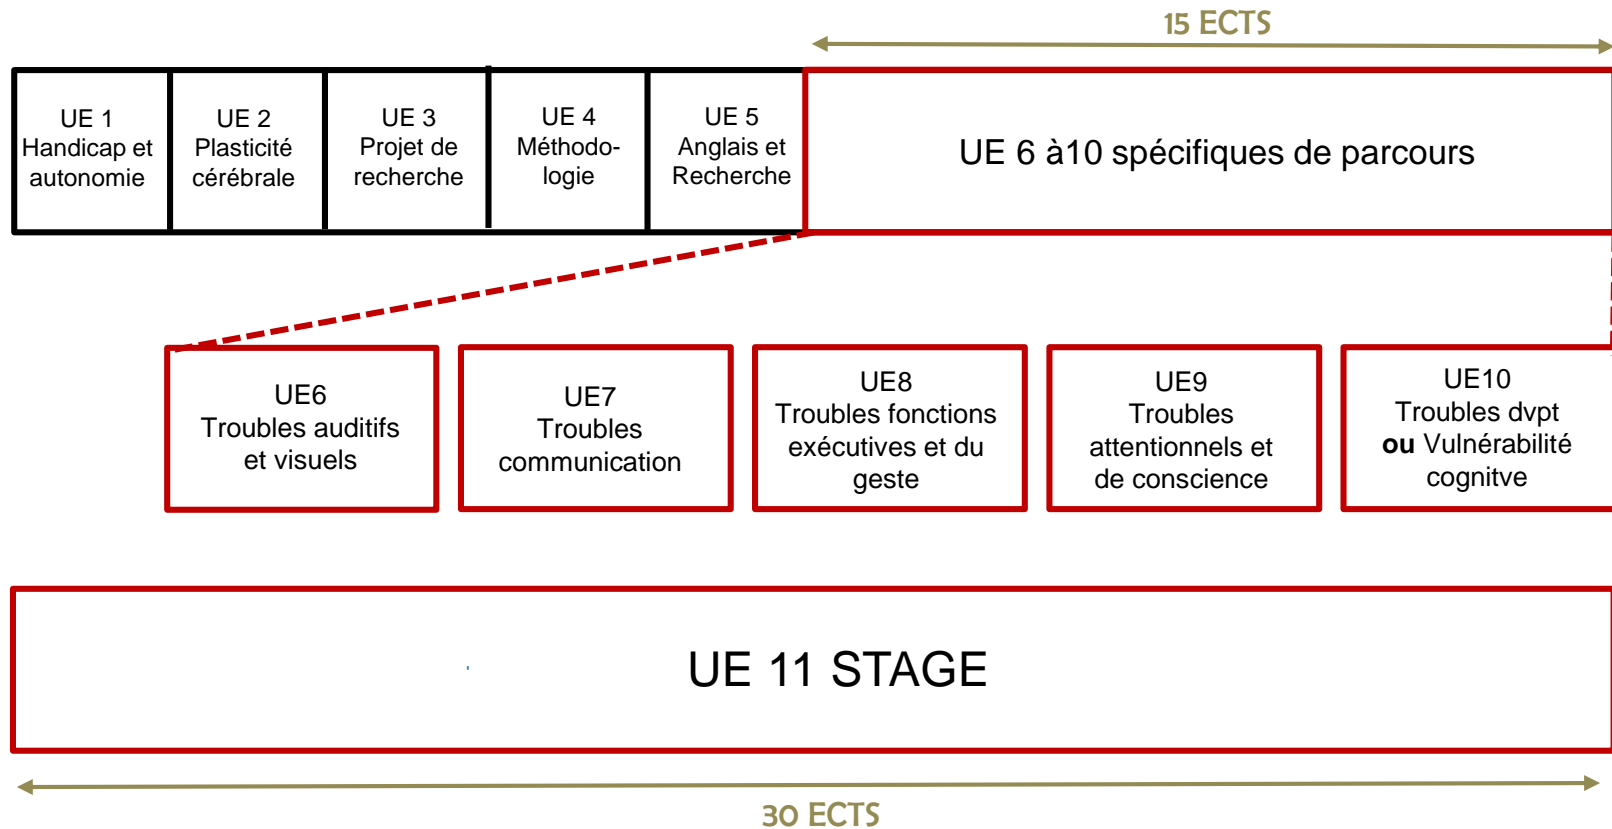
15 ECTS

UE 1 Handicap et autonomie

UE 2 Plasticité cérébrale

UE 3 Projet de recherche

UE 4 Méthodologie

UE 5 Anglais et Recherche

UE 6 à10 spécifiques de parcours

UE6 Troubles auditifs et visuels

UE7 Troubles communication

UE8 Troubles fonctions exécutives et du geste

UE9 Troubles attentionnels et de conscience

UE10 Troubles dvpt **ou** Vulnérabilité cognitve

UE 11 STAGE

30 ECTS